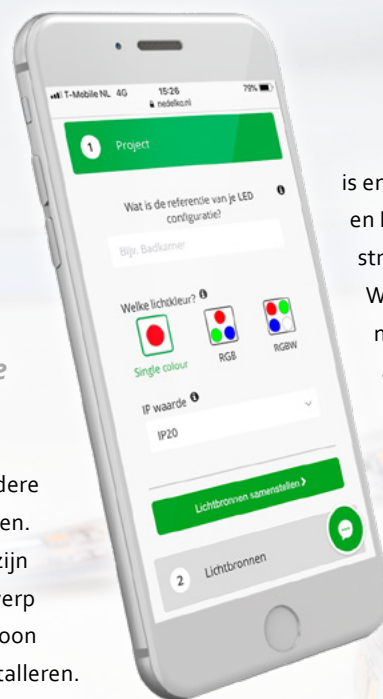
T-Mobile NL 4G 15:26 79%
nedelko.nl

1 Project

Wat is de referentie van je LED configuratie?

Bijv. Badkamer

Welke lichtkleur?

Single colour

RGB

RGBW

IP waarde

IP20

Lichtbronnen samenstellen >

2 Lichtbronnen

is en
en
str
W
n

dere
en.
zijn
erp
oon
talleren.